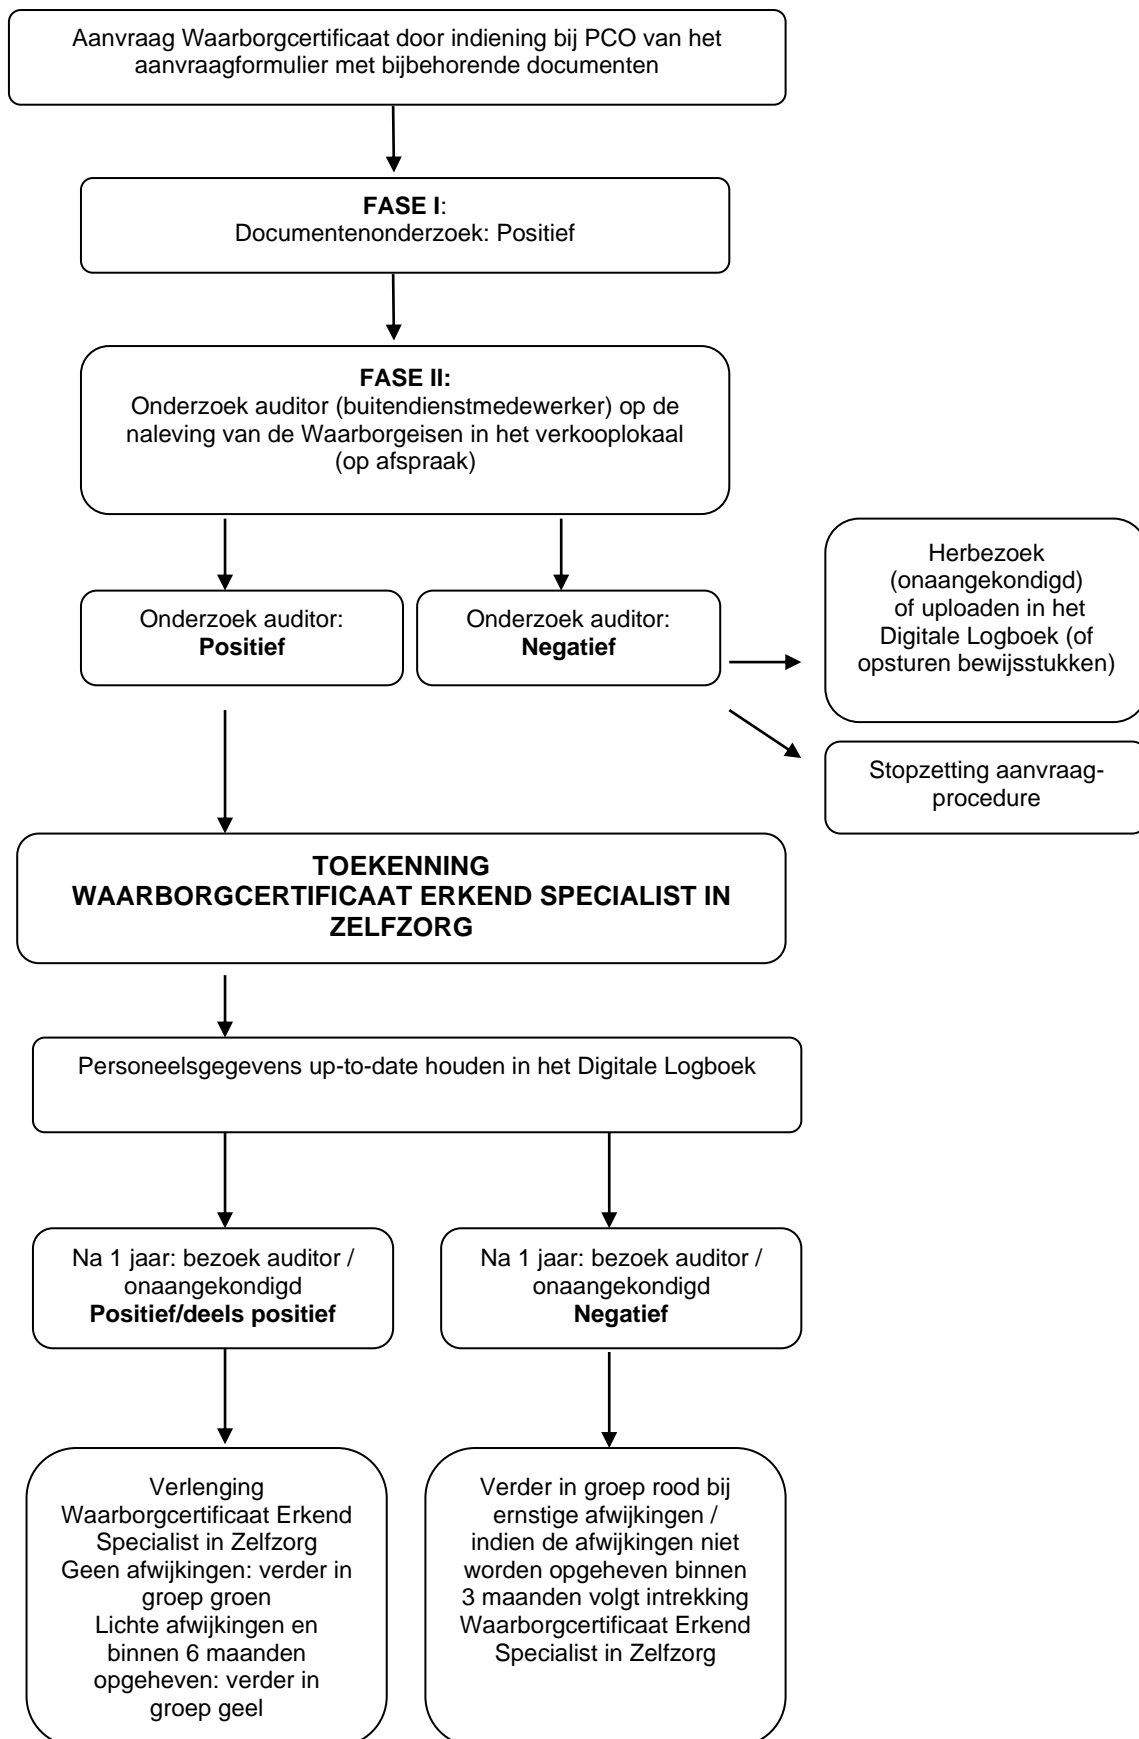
Aanvraag Waarborgcertificaat door indiening bij PCO van het aanvraagformulier met bijbehorende documenten

**FASE I**:
Documentenonderzoek: Positief

**FASE II:**
Onderzoek auditor (buitendienstmedewerker) op de naleving van de Waarborgeisen in het verkooplokaal (op afspraak)

Onderzoek auditor:
**Positief**

Onderzoek auditor:
**Negatief**

Herbezoek (onaangekondigd) of uploaden in het Digitale Logboek (of opsturen bewijsstukken)

Stopzetting aanvraag-procedure

**TOEKENNING WAARBORGCERTIFICAAT ERKEND SPECIALIST IN ZELFZORG**

Personeelsgegevens up-to-date houden in het Digitale Logboek

Na 1 jaar: bezoek auditor / onaangekondigd
**Positief/deels positief**

Na 1 jaar: bezoek auditor / onaangekondigd
**Negatief**

Verlenging Waarborgcertificaat Erkend Specialist in Zelfzorg
Geen afwijkingen: verder in groep groen
Lichte afwijkingen en binnen 6 maanden opgeheven: verder in groep geel

Verder in groep rood bij ernstige afwijkingen / indien de afwijkingen niet worden opgeheven binnen 3 maanden volgt intrekking Waarborgcertificaat Erkend Specialist in Zelfzorg